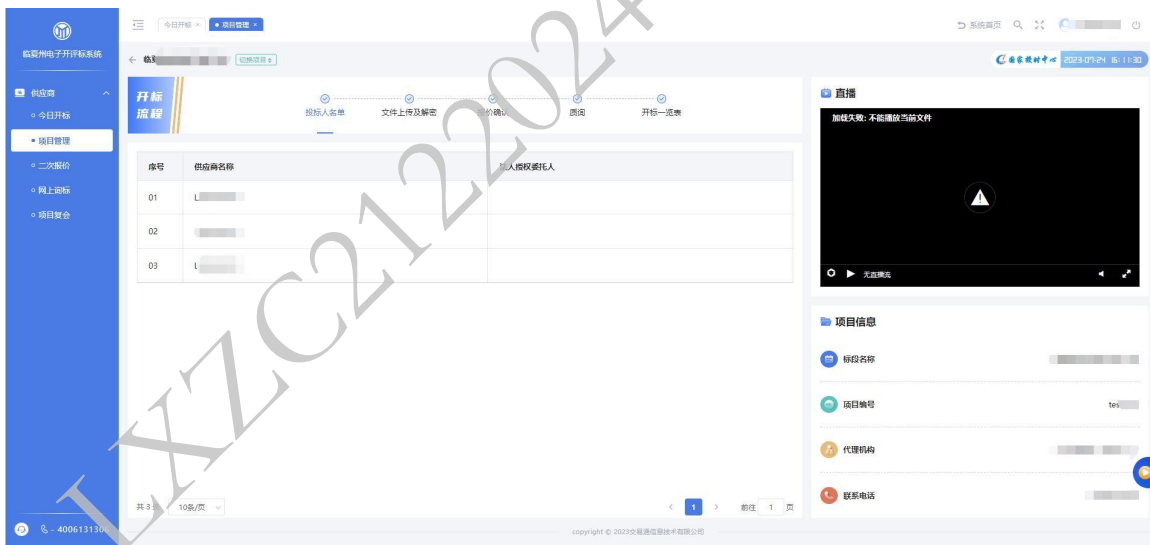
临夏州电子开评标系统

供应商
今日开标
项目管理
二次报价
网上询标
项目复合

今日开标 ×
项目管理 ×

系统首页

临 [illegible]
切换项目

国家授时中心 2023-07-24 16:11:30

开标流程
投标人名单
文件上传及解密
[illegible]价确认
质询
开标一览表

| 序号 | 供应商名称 | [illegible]人授权委托人 |
|---|---|---|
| 01 | L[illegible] | |
| 02 | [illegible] | |
| 03 | L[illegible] | |

共 3 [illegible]
10条/页
1
前往 1 页

直播
加载失败: 不能播放当前文件
无直播流

项目信息
标段名称
项目编号 tes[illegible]
代理机构
联系电话

- 4006131300

copyright © 2023交易通信息技术有限公司

LXZC2022024